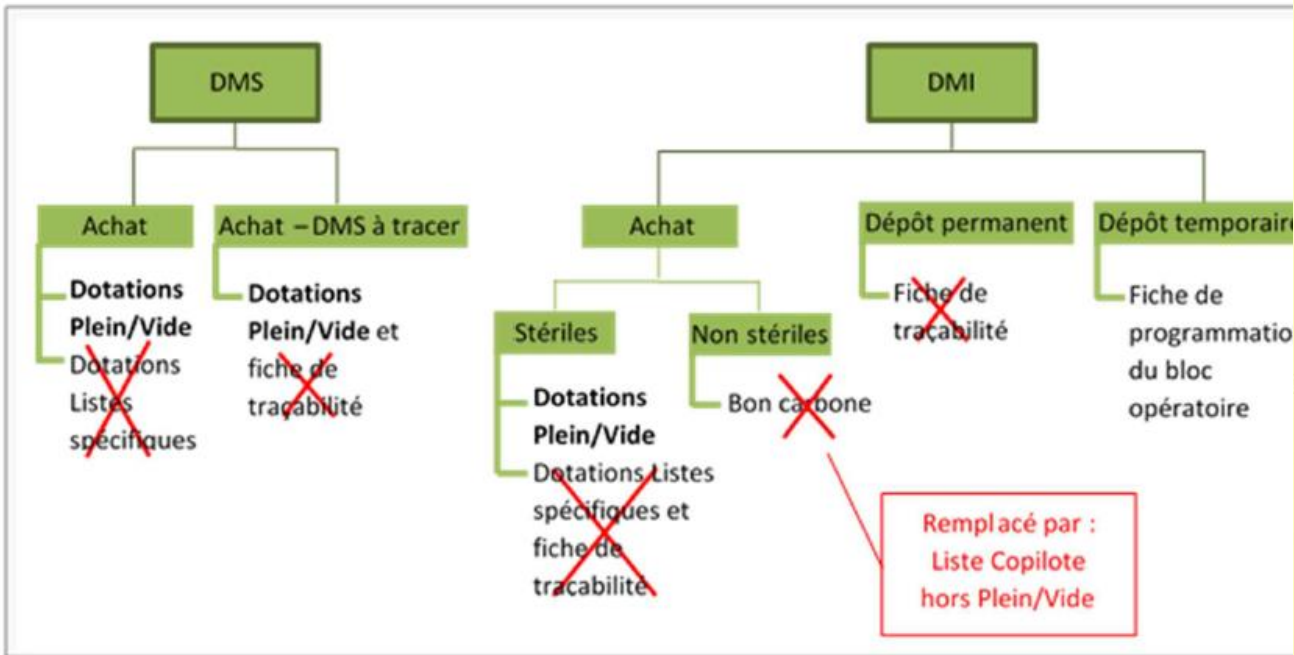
DMS

Achat

**Dotations Plein/Vide**

Dotations Listes spécifiques

Achat – DMS à tracer

**Dotations Plein/Vide** et fiche de traçabilité

DMI

Achat

Stériles

**Dotations Plein/Vide**

Dotations Listes spécifiques et fiche de traçabilité

Non stériles

Bon carbone

Remplacé par : Liste Copilote hors Plein/Vide

Dépôt permanent

Fiche de traçabilité

Dépôt temporaire

Fiche de programmatio du bloc opératoire